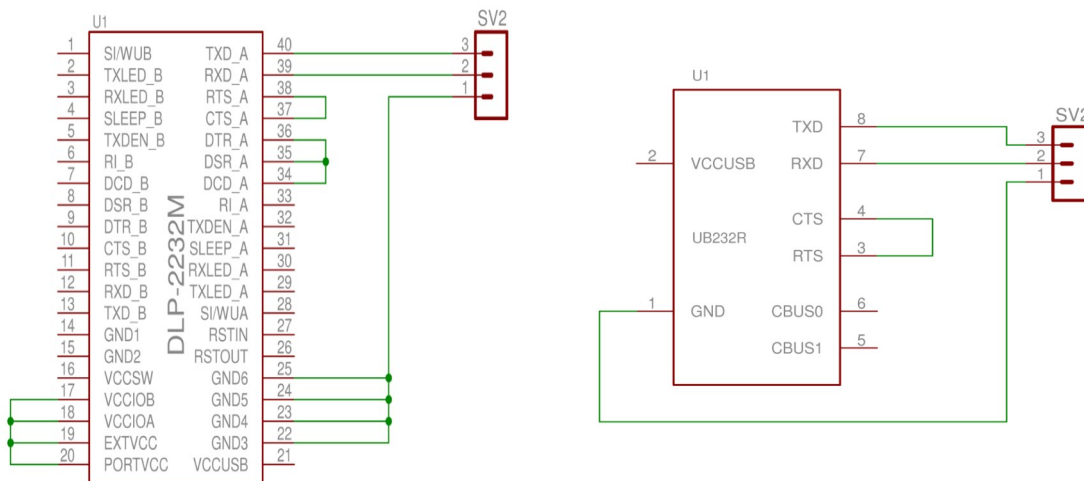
U1

SV2

3
2
1

1 SI/WUB
2 TXLED_B
3 RXLED_B
4 SLEEP_B
5 TXDEN_B
6 RI_B
7 DCD_B
8 DSR_B
9 DTR_B
10 CTS_B
11 RTS_B
12 RXD_B
13 TXD_B
14 GND1
15 GND2
16 VCCSW
17 VCCIOB
18 VCCIOA
19 EXTVCC
20 PORTVCC

DLP-2232M

TXD_A 40
RXD_A 39
RTS_A 38
CTS_A 37
DTR_A 36
DSR_A 35
DCD_A 34
RI_A 33
TXDEN_A 32
SLEEP_A 31
RXLED_A 30
TXLED_A 29
SI/WUA 28
RSTIN 27
RSTOUT 26
GND6 25
GND5 24
GND4 23
GND3 22
VCCUSB 21

U1

SV2

2 VCCUSB
UB232R
1 GND

TXD 8
RXD 7
CTS 4
RTS 3
CBUS0 6
CBUS1 5

3
2
1